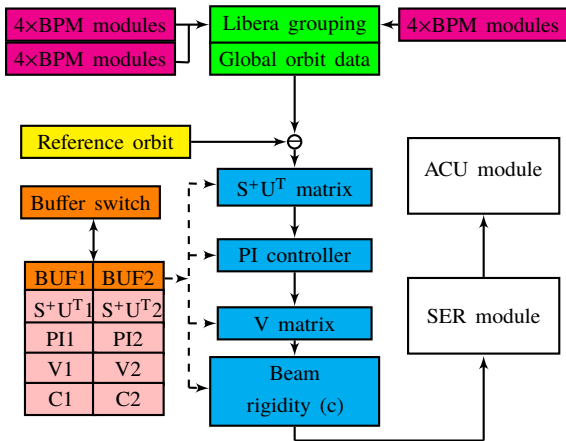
4×BPM modules
4×BPM modules
Libera grouping
Global orbit data
4×BPM modules
Reference orbit
ACU module
Buffer switch
$S^{+}U^{T}$ matrix
PI controller
| BUF1 | BUF2 |
|---|---|
| $S^{+}U^{T}1$ | $S^{+}U^{T}2$ |
| PI1 | PI2 |
| V1 | V2 |
| C1 | C2 |

V matrix
SER module
Beam rigidity (c)